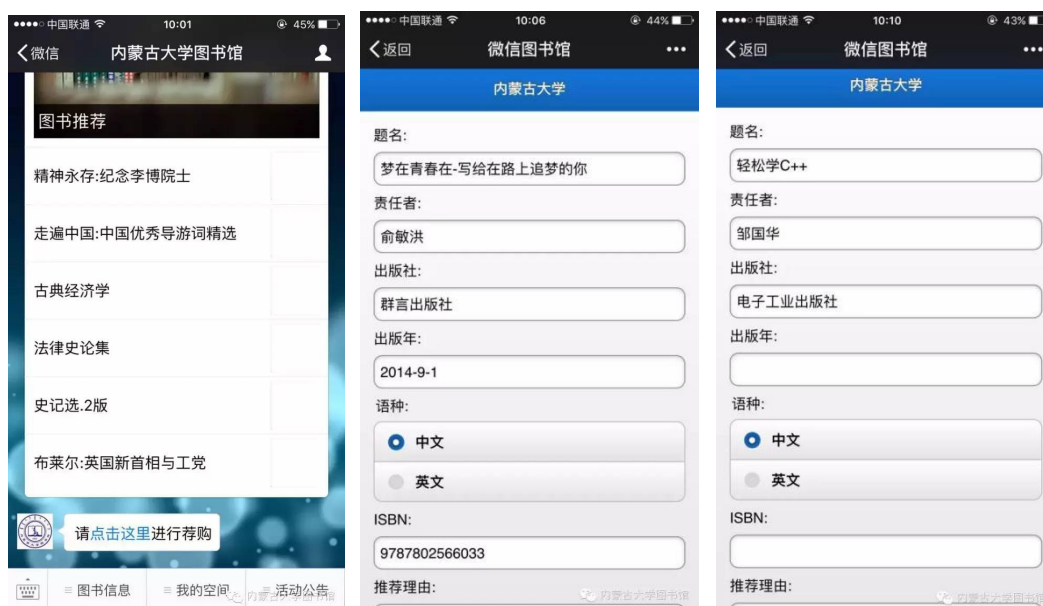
●●●●○ 中国联通 10:01 45%

微信 内蒙古大学图书馆

图书推荐

精神永存:纪念李博院士

走遍中国:中国优秀导游词精选

古典经济学

法律史论集

史记选.2版

布莱尔:英国新首相与工党

请点击这里进行荐购

≡ 图书信息 ≡ 我的空间 ≡ 活动公告

●●●●○ 中国联通 10:06 44%

返回 微信图书馆 •••

内蒙古大学

题名:

梦在青春在-写给在路上追梦的你

责任者:

俞敏洪

出版社:

群言出版社

出版年:

2014-9-1

语种:

中文

英文

ISBN:

9787802566033

推荐理由:

内蒙古大学图书馆

●●●●○ 中国联通 10:10 43%

返回 微信图书馆 •••

内蒙古大学

题名:

轻松学C++

责任者:

邹国华

出版社:

电子工业出版社

出版年:

语种:

中文

英文

ISBN:

推荐理由:

内蒙古大学图书馆